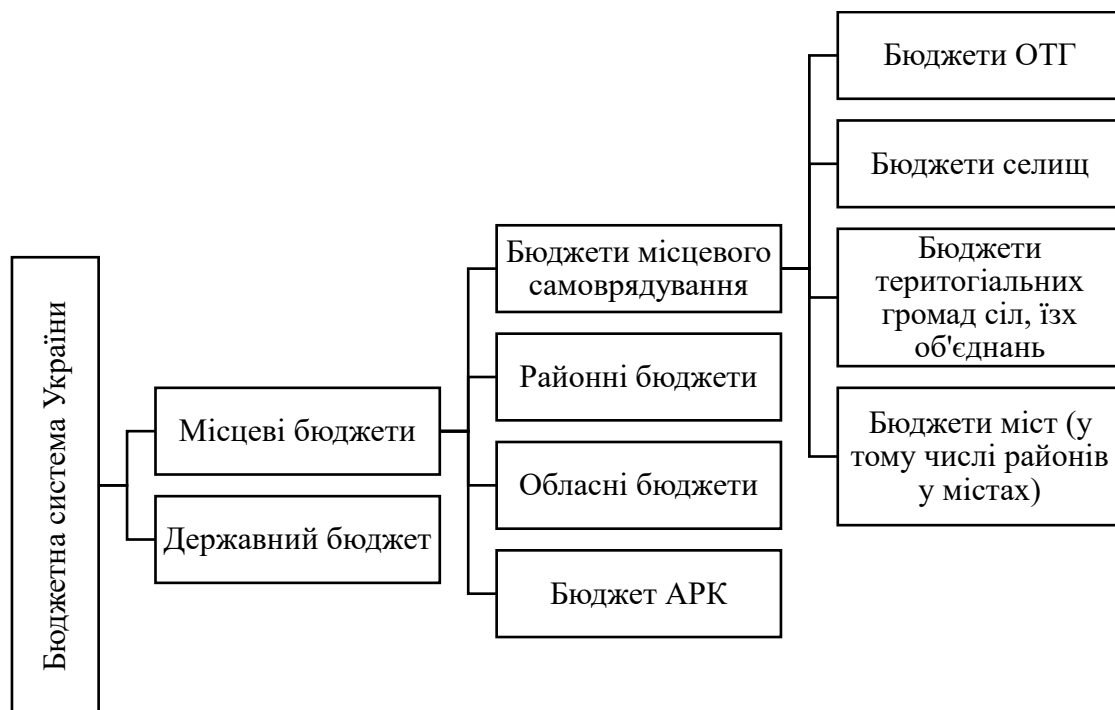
Бюджетна система України

Місцеві бюджети

Державний бюджет

Бюджети місцевого самоврядування

Районні бюджети

Обласні бюджети

Бюджет АРК

Бюджети ОТГ

Бюджети селищ

Бюджети теритогіальних громад сіл, їзх об'єднань

Бюджети міст (у тому числі районів у містах)